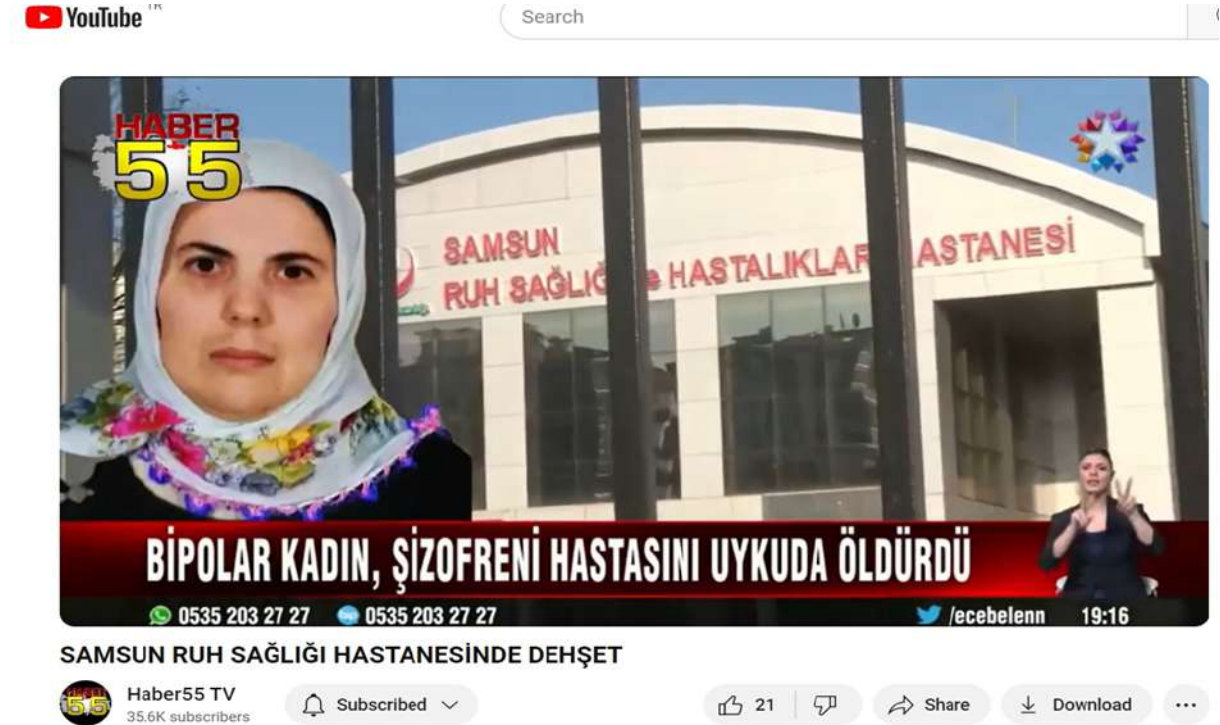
YouTube TR

Search

HABER 55

SAMSUN RUH SAĞLIĞ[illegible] HASTALIKLAR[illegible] ASTANESİ

BİPOLAR KADIN, ŞİZOFRENİ HASTASINI UYKUDA ÖLDÜRDÜ

0535 203 27 27 0535 203 27 27 /ecebelenn 19:16

SAMSUN RUH SAĞLIĞI HASTANESİNDE DEHŞET

Haber55 TV
35.6K subscribers

Subscribed

21

Share

Download

...